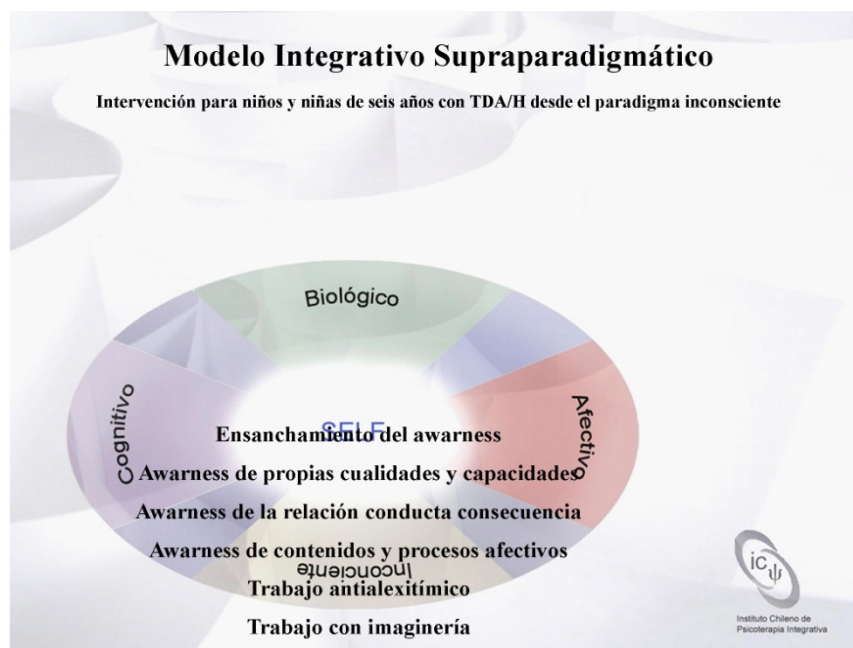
Modelo Integrativo Supraparadigmático

Intervención para niños y niñas de seis años con TDA/H desde el paradigma inconsciente

Biológico

Cognitivo

Afectivo

SELF

Ensanchamiento del awarness

Awarness de propias cualidades y capacidades

Awarness de la relación conducta consecuencia

Awarness de contenidos y procesos afectivos

Inconciente

Trabajo antialexitímico

Trabajo con imaginería

ic$\psi$

Instituto Chileno de Psicoterapia Integrativa